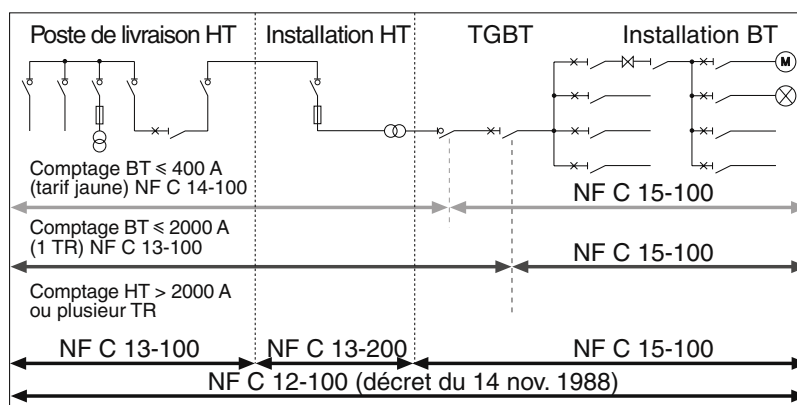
Poste de livraison HT | Installation HT | TGBT | Installation BT

M

Comptage BT ≤ 400 A (tarif jaune) NF C 14-100

NF C 15-100

Comptage BT ≤ 2000 A (1 TR) NF C 13-100

NF C 15-100

Comptage HT > 2000 A ou plusieur TR

NF C 13-100 | NF C 13-200 | NF C 15-100

NF C 12-100 (décret du 14 nov. 1988)